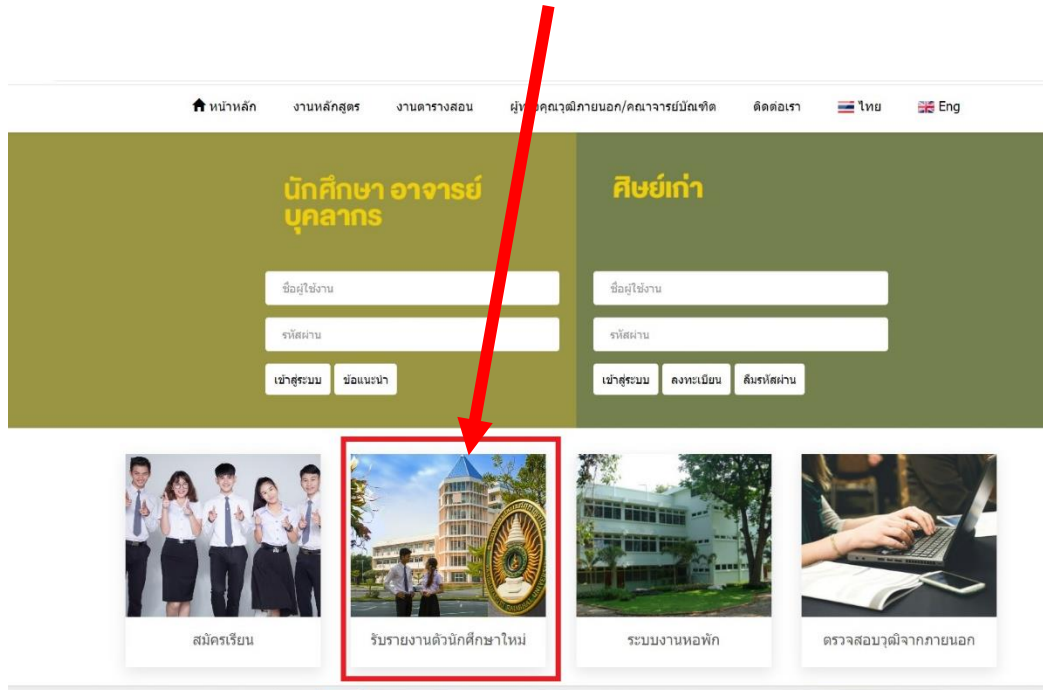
หน้าหลัก งานหลักสูตร งานตารางสอน ผู้ท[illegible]คุณวุฒิภายนอก/คณาจารย์บัณฑิต ติดต่อเรา ไทย Eng

นักศึกษา อาจารย์ บุคลากร

ชื่อผู้ใช้งาน

รหัสผ่าน

เข้าสู่ระบบ ข้อแนะนำ

ศิษย์เก่า

ชื่อผู้ใช้งาน

รหัสผ่าน

เข้าสู่ระบบ ลงทะเบียน ลืมรหัสผ่าน

สมัครเรียน

รับรายงานตัวนักศึกษาใหม่

ระบบงานหอพัก

ตรวจสอบวุฒิจากภายนอก